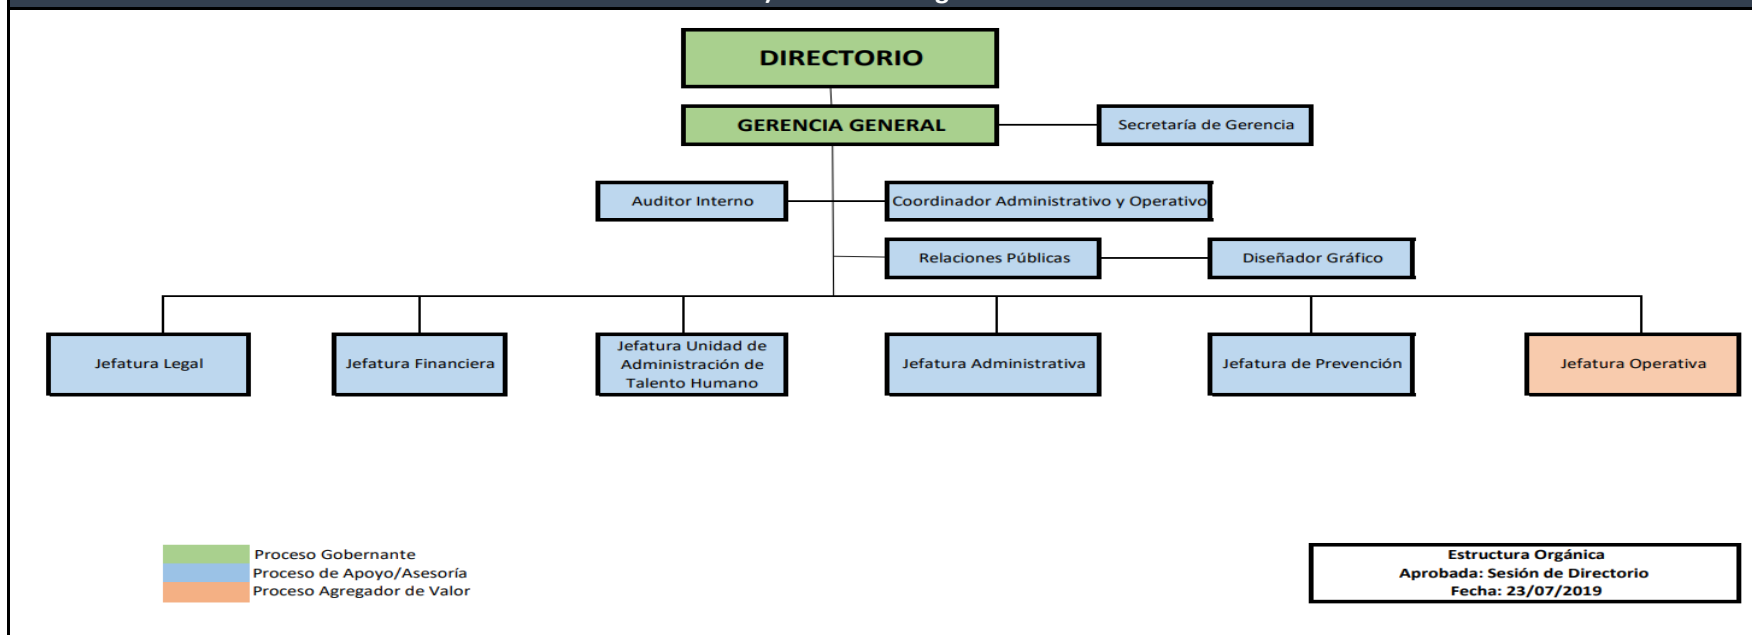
DIRECTORIO

GERENCIA GENERAL

Secretaría de Gerencia

Auditor Interno

Coordinador Administrativo y Operativo

Relaciones Públicas

Diseñador Gráfico

Jefatura Legal

Jefatura Financiera

Jefatura Unidad de Administración de Talento Humano

Jefatura Administrativa

Jefatura de Prevención

Jefatura Operativa

Proceso Gobernante
Proceso de Apoyo/Asesoría
Proceso Agregador de Valor

Estructura Orgánica
Aprobada: Sesión de Directorio
Fecha: 23/07/2019